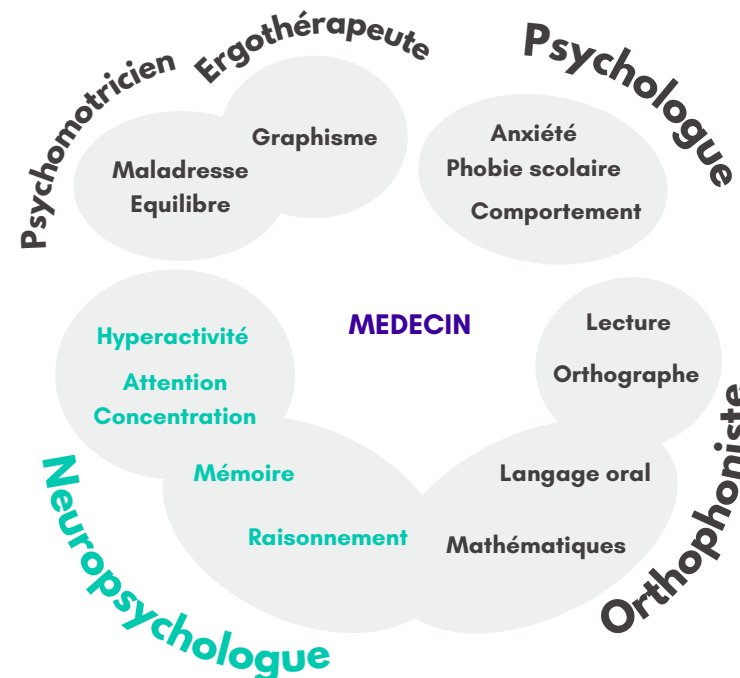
Psychomotricien

Ergothérapeute

Psychologue

Graphisme

Maladresse
Equilibre

Anxiété
Phobie scolaire
Comportement

MEDECIN

Hyperactivité
Attention
Concentration

Lecture
Orthographe

Mémoire

Raisonnement

Langage oral

Mathématiques

Neuropsychologue

Orthophoniste